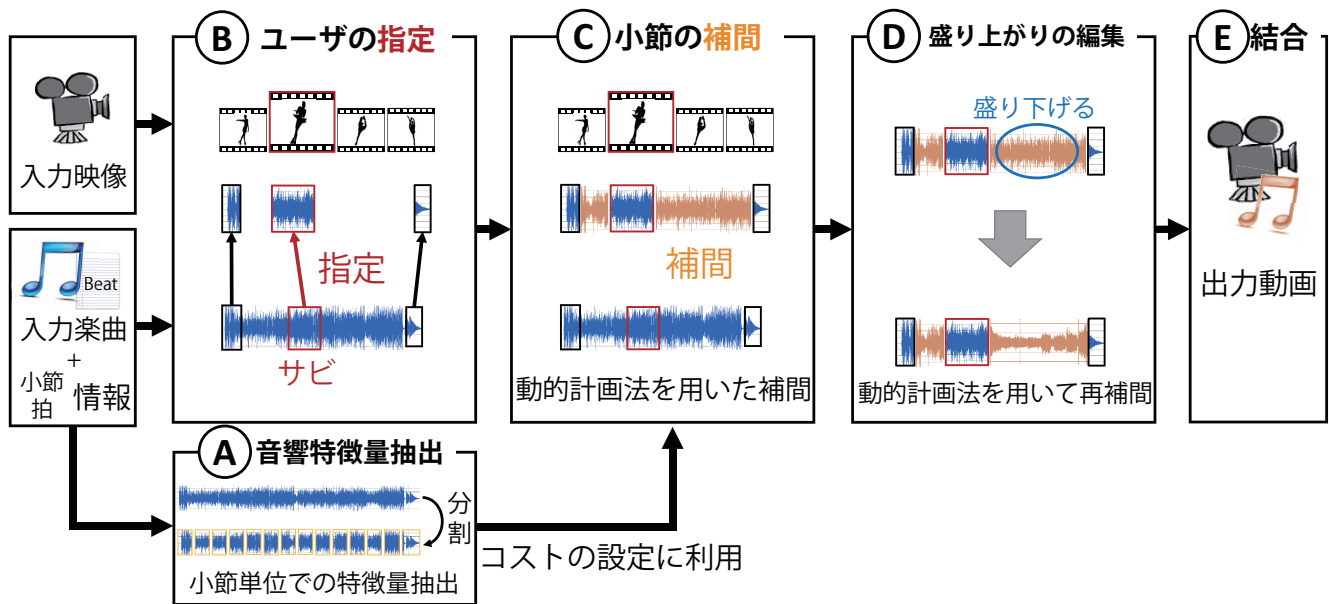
入力映像

Beat

入力楽曲
+
小節
拍
情報

B ユーザの指定

指定

サビ

C 小節の補間

補間

動的計画法を用いた補間

D 盛り上がりの編集

盛り下げる

動的計画法を用いて再補間

E 結合

出力動画

A 音響特徴量抽出

分割

小節単位での特徴量抽出

コストの設定に利用